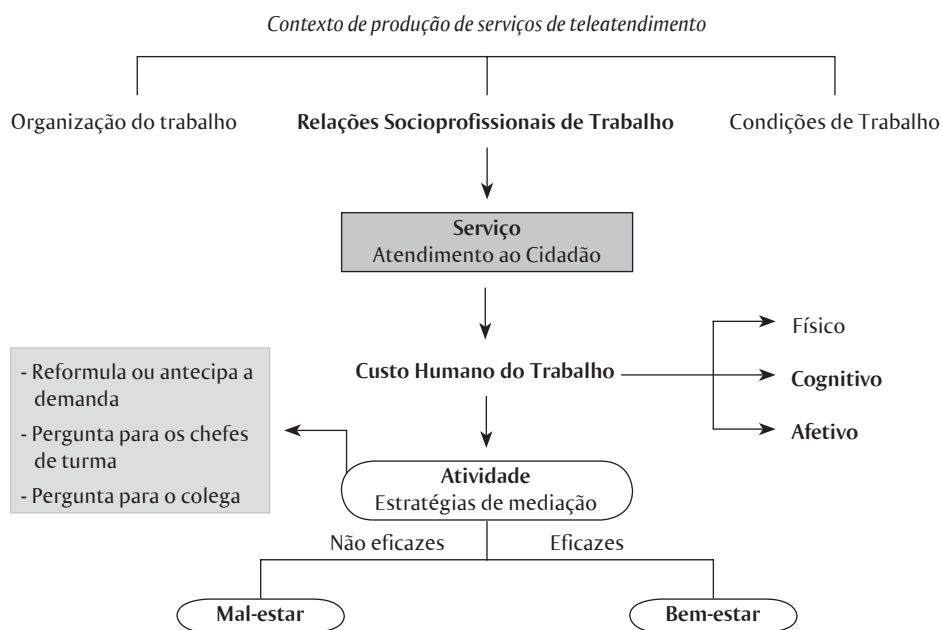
Contexto de produção de serviços de teleatendimento

Organização do trabalho

Relações Socioprofissionais de Trabalho

Condições de Trabalho

Serviço
Atendimento ao Cidadão

Custo Humano do Trabalho

Físico

Cognitivo

Afetivo

- Reformula ou antecipa a demanda
- Pergunta para os chefes de turma
- Pergunta para o colega

Atividade
Estratégias de mediação

Não eficazes

Eficazes

Mal-estar

Bem-estar